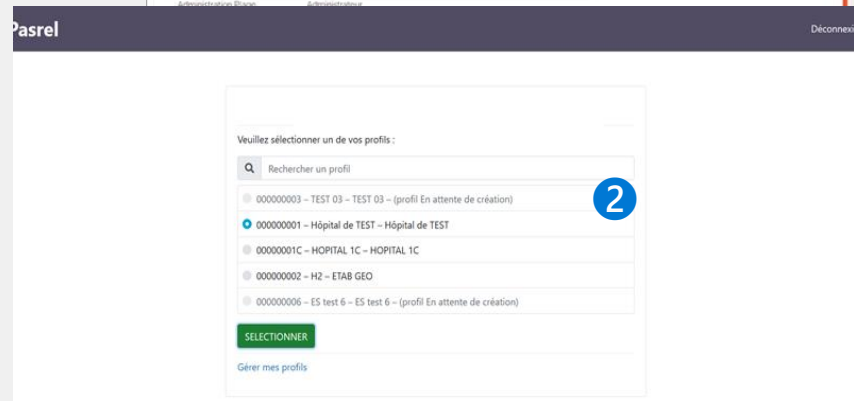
Administration Plage Administrateur

Pasrel

Déconnexi

Veuillez sélectionner un de vos profils :

Rechercher un profil

000000003 – TEST 03 – TEST 03 – (profil En attente de création)

000000001 – Hôpital de TEST – Hôpital de TEST

00000001C – HOPITAL 1C – HOPITAL 1C

000000002 – H2 – ETAB GEO

000000006 – ES test 6 – ES test 6 – (profil En attente de création)

2

SELECTIONNER

Gérer mes profils